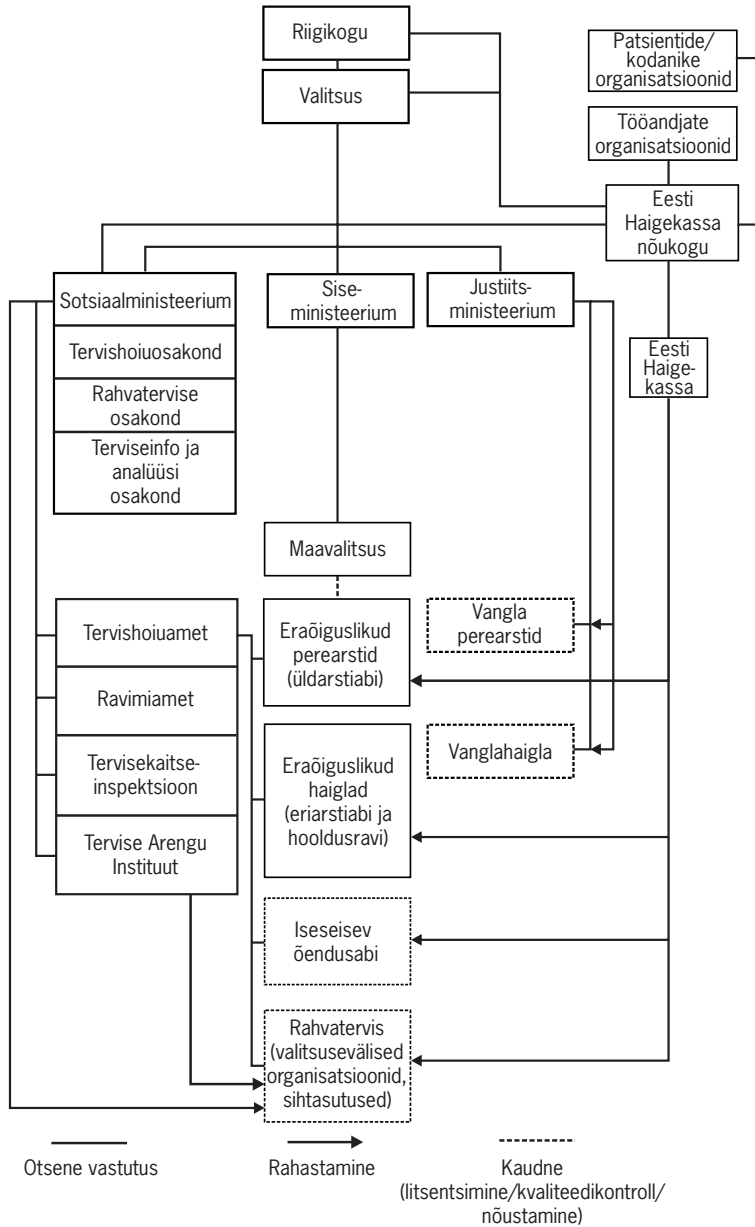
Riigikogu

Valitsus

Patsientide/ kodanike organisatsioonid

Tööandjate organisatsioonid

Eesti Haigekassa nõukogu

Sotsiaalministeerium

Tervishoiuosakond

Rahvatervise osakond

Terviseinfo ja analüüsi osakond

Siseministeerium

Justiitsministeerium

Eesti Haigekassa

Maavalitsus

Tervishoiuamet

Ravimiamet

Tervisekaitseinspektsioon

Tervise Arengu Instituut

Eraõiguslikud perearstid (üldarstiabi)

Vangla perearstid

Eraõiguslikud haiglad (eriarstiabi ja hooldusravi)

Vanglahaigla

Iseseisev õendusabi

Rahvatervis (valitsusevälised organisatsioonid, sihtasutused)

Otsene vastutus

Rahastamine

Kaudne (litsentsimine/kvaliteedikontroll/ nõustamine)